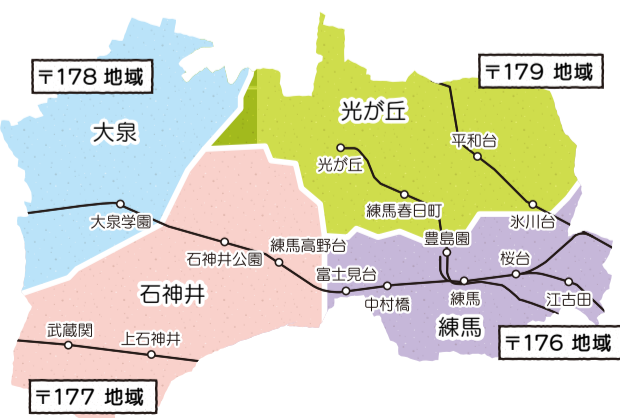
〒178 地域

大泉

〒179 地域

光が丘

光が丘

平和台

練馬春日町

氷川台

大泉学園

石神井公園

練馬高野台

豊島園

富士見台

桜台

石神井

中村橋

練馬

江古田

武蔵関

上石神井

練馬

〒176 地域

〒177 地域